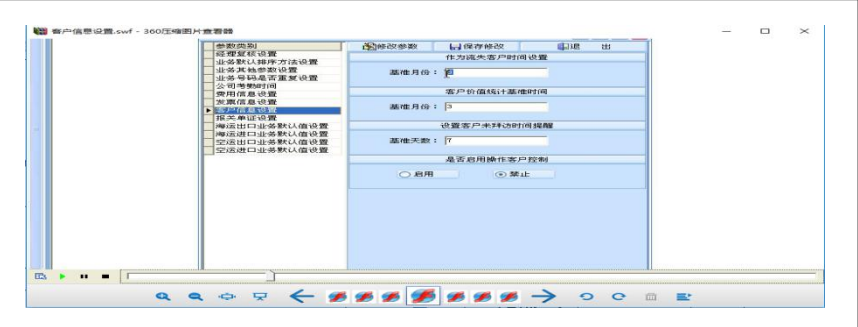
客户信息设置.swf - 360压缩图片查看器

参数类别
经理复核设置
业务默认排序方法设置
业务其他参数设置
业务号码是否重复设置
公司考勤时间
费用信息设置
发票信息设置
客户信息设置
报关单证设置
海运出口业务默认值设置
海运进口业务默认值设置
空运出口业务默认值设置
空运进口业务默认值设置

修改参数
保存修改
退 出

作为流失客户时间设置
基准月份： 6

客户价值统计基准时间
基准月份： 3

设置客户未拜访时间提醒
基准天数： 7

是否启用操作客户控制
启用
禁止